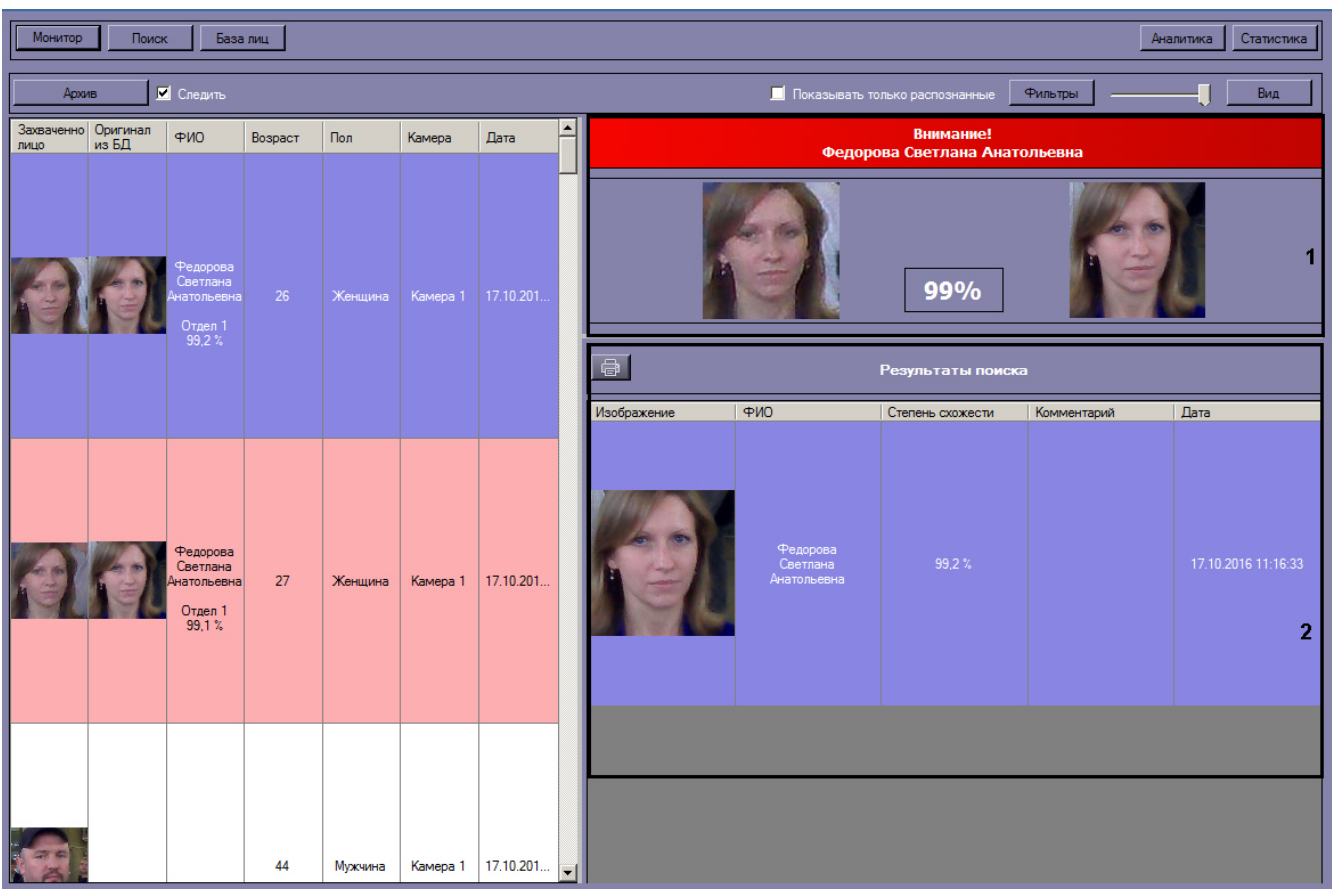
Монитор Поиск База лиц

Аналитика Статистика

Архив ☑ Следить

☐ Показывать только распознанные Фильтры Вид

| Захваченно лицо | Оригинал из БД | ФИО | Возраст | Пол | Камера | Дата |
|---|---|---|---|---|---|---|
| | | Федорова Светлана Анатольевна Отдел 1 99,2 % | 26 | Женщина | Камера 1 | 17.10.201... |
| | | Федорова Светлана Анатольевна Отдел 1 99,1 % | 27 | Женщина | Камера 1 | 17.10.201... |
| | | | 44 | Мужчина | Камера 1 | 17.10.201... |

Внимание!
Федорова Светлана Анатольевна

99%

1

Результаты поиска

| Изображение | ФИО | Степень схожести | Комментарий | Дата |
|---|---|---|---|---|
| | Федорова Светлана Анатольевна | 99,2 % | | 17.10.2016 11:16:33 |

2